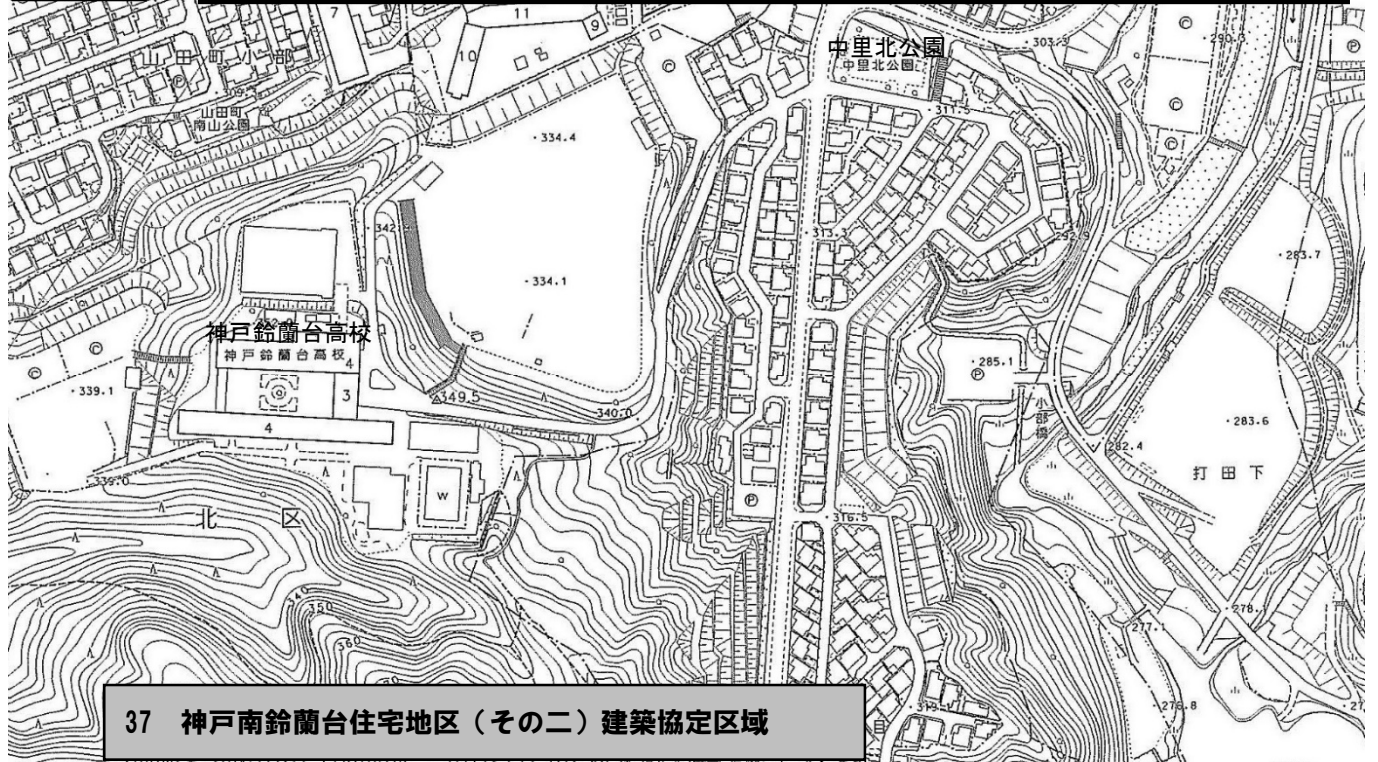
7
11
9
10
山田町小部
山田町
南山公園
中里北公園
中里北公園
303.9
290.3
311.5
334.4
342
334.1
313.3
292.5
283.7
神戸鈴蘭台高校
神戸鈴蘭台高校
4
3
4
339.1
349.5
340.0
285.1
小部橋
283.6
282.4
打田下
339.0
W
北区
316.5
350
360
278.1
277.1
276.8
313.7
37 神戸南鈴蘭台住宅地区（その二）建築協定区域